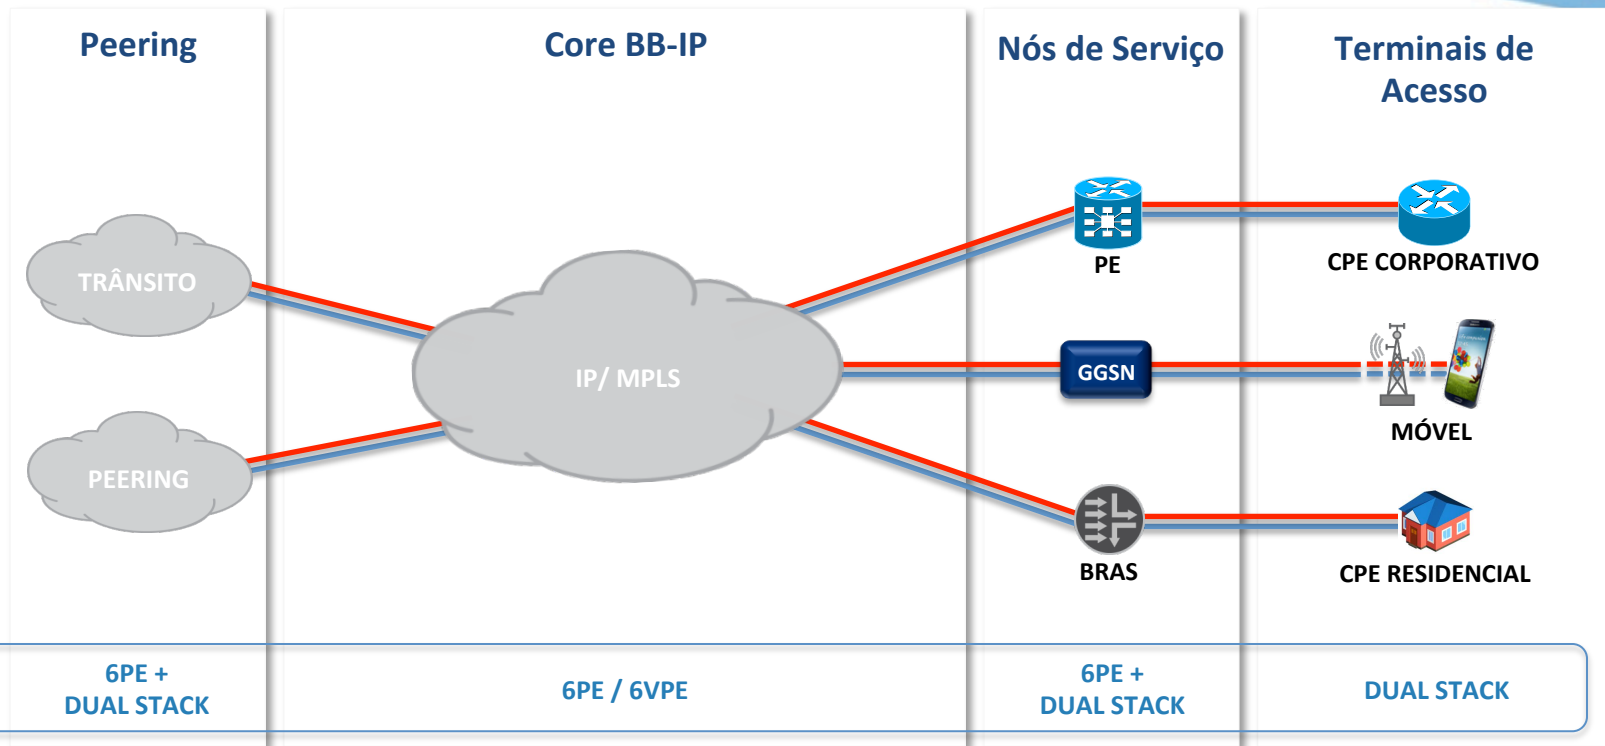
Peering

Core BB-IP

Nós de Serviço

Terminais de Acesso

TRÂNSITO

PEERING

IP/ MPLS

PE

CPE CORPORATIVO

GGSN

MÓVEL

BRAS

CPE RESIDENCIAL

6PE + DUAL STACK

6PE / 6VPE

6PE + DUAL STACK

DUAL STACK